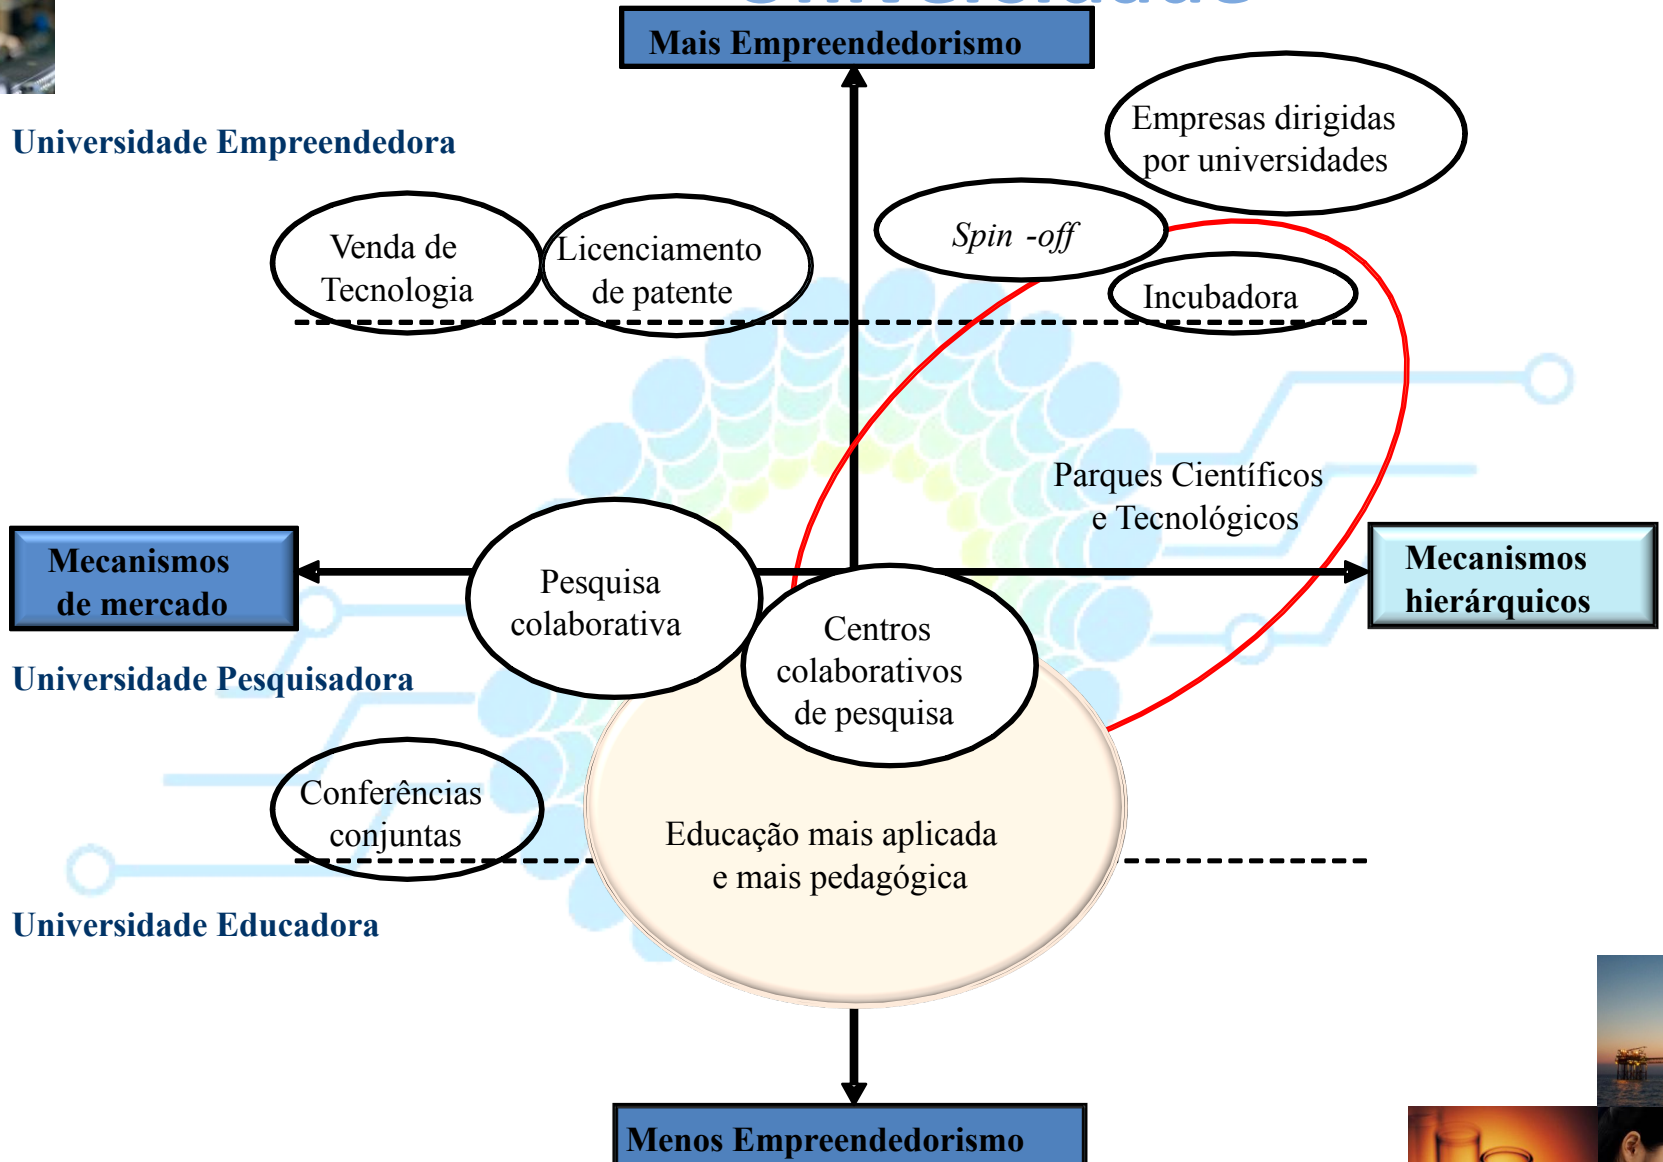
Mais Empreendedorismo

Universidade Empreendedora

Empresas dirigidas por universidades

Venda de Tecnologia

Licenciamento de patente

*Spin -off*

Incubadora

Parques Científicos e Tecnológicos

Mecanismos de mercado

Pesquisa colaborativa

Centros colaborativos de pesquisa

Mecanismos hierárquicos

Universidade Pesquisadora

Conferências conjuntas

Educação mais aplicada e mais pedagógica

Universidade Educadora

Menos Empreendedorismo